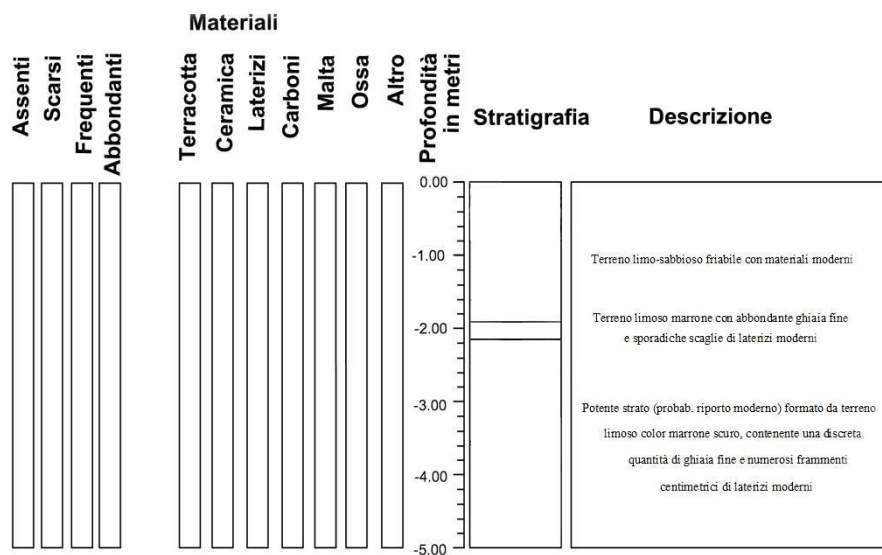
Materiali

Assenti
Scarsi
Frequenti
Abbondanti

Terracotta
Ceramica
Laterizi
Carboni
Malta
Ossa
Altro

Profondità in metri

Stratigrafia

Descrizione

0.00
-1.00
-2.00
-3.00
-4.00
-5.00

Terreno limo-sabbioso friabile con materiali moderni

Terreno limoso marrone con abbondante ghiaia fine e sporadiche scaglie di laterizi moderni

Potente strato (probab. riporto moderno) formato da terreno limoso color marrone scuro, contenente una discreta quantità di ghiaia fine e numerosi frammenti centimetrici di laterizi moderni